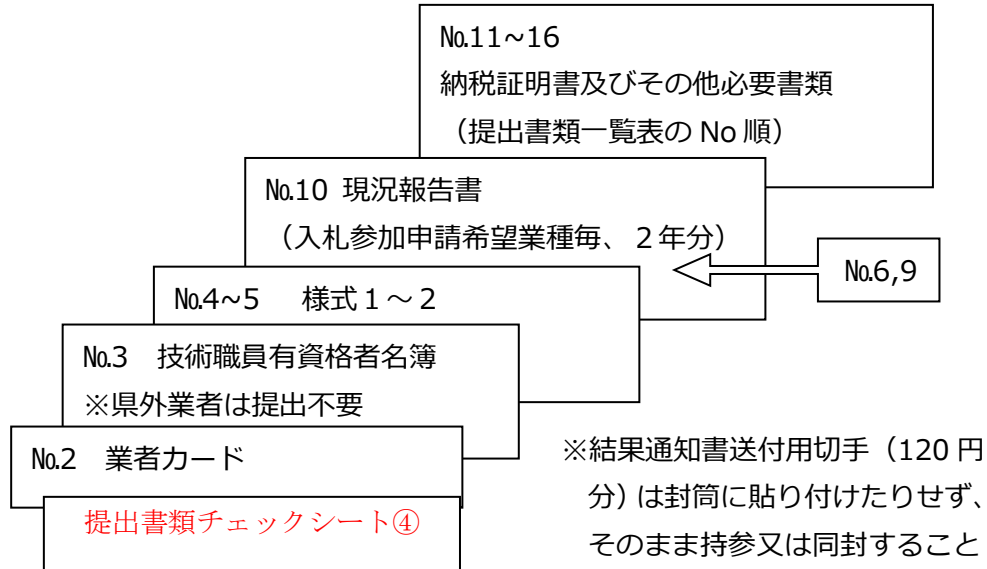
№11～16
納税証明書及びその他必要書類
（提出書類一覧表の No 順）

№10 現況報告書
（入札参加申請希望業種毎、２年分）

№6,9

№4～5　様式１～２

№3　技術職員有資格者名簿
※県外業者は提出不要

№2　業者カード

提出書類チェックシート④

※結果通知書送付用切手（120 円分）は封筒に貼り付けたりせず、そのまま持参又は同封すること